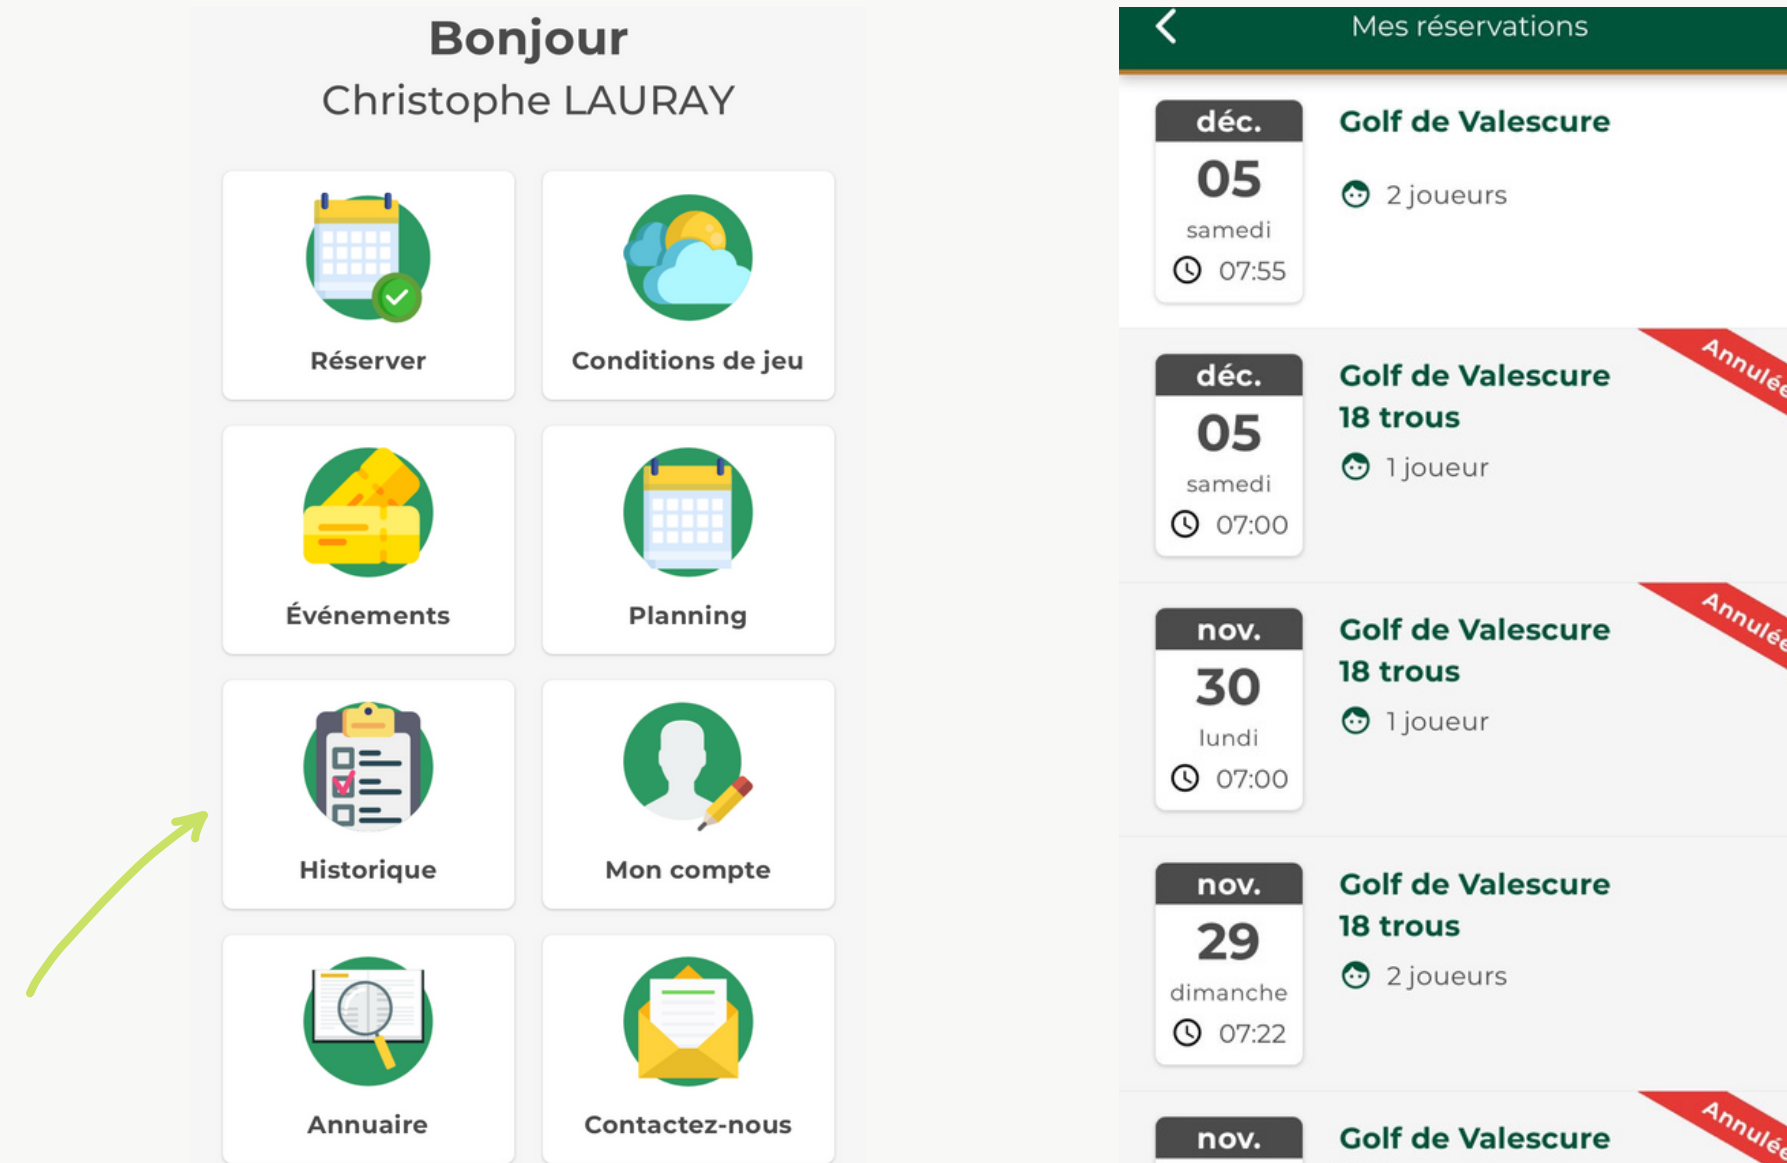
Bonjour
Christophe LAURAY

Réserver

Conditions de jeu

Événements

Planning

Historique

Mon compte

Annuaire

Contactez-nous

Mes réservations

déc.
05
samedi
07:55

Golf de Valescure
2 joueurs

déc.
05
samedi
07:00

Golf de Valescure
18 trous
1 joueur

Annulée

nov.
30
lundi
07:00

Golf de Valescure
18 trous
1 joueur

Annulée

nov.
29
dimanche
07:22

Golf de Valescure
18 trous
2 joueurs

nov.

Golf de Valescure

Annulée